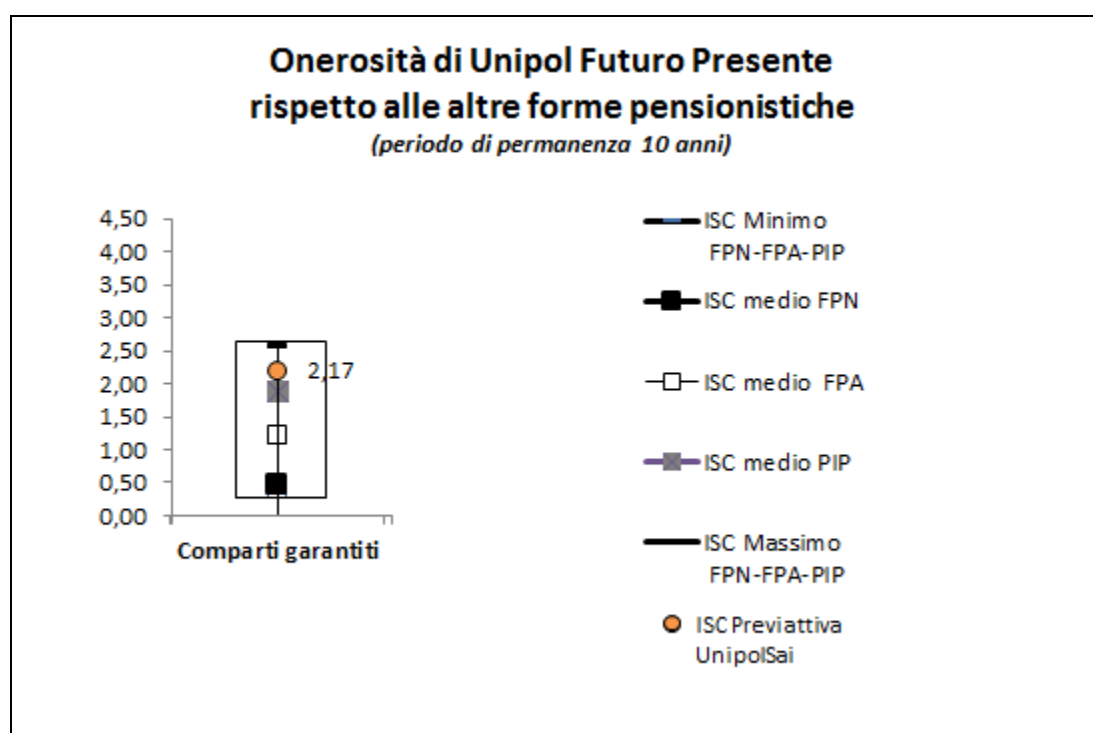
Onerosità di Unipol Futuro Presente
rispetto alle altre forme pensionistiche
(periodo di permanenza 10 anni)

4,50
4,00
3,50
3,00
2,50
2,00
1,50
1,00
0,50
0,00

2,17

Comparti garantiti

ISC Minimo FPN-FPA-PIP

ISC medio FPN

ISC medio FPA

ISC medio PIP

ISC Massimo FPN-FPA-PIP

ISC Previattiva UnipolSai